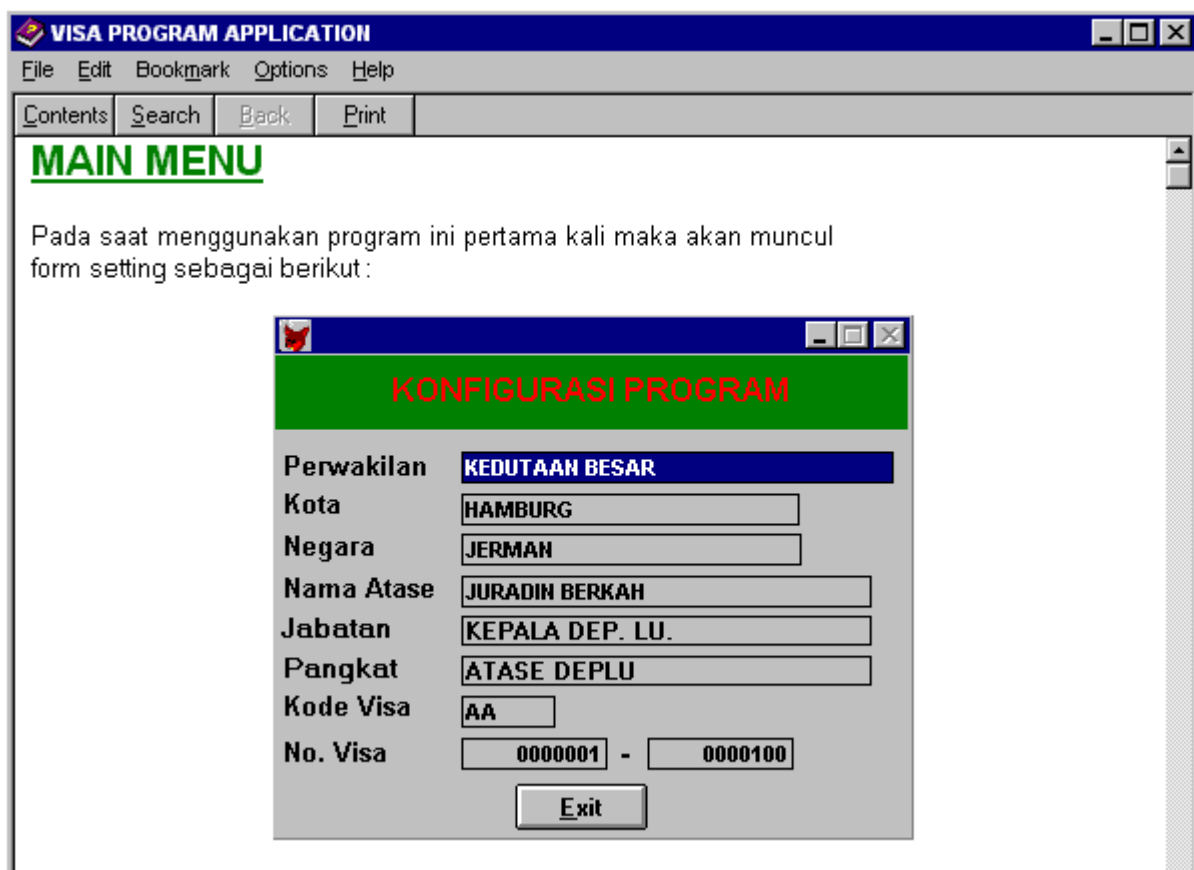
VISA PROGRAM APPLICATION

File Edit Bookmark Options Help

Contents Search Back Print

MAIN MENU

Pada saat menggunakan program ini pertama kali maka akan muncul form setting sebagai berikut :

KONFIGURASI PROGRAM

Perwakilan KEDUTAAN BESAR
Kota HAMBURG
Negara JERMAN
Nama Atase JURADIN BERKAH
Jabatan KEPALA DEP. LU.
Pangkat ATASE DEPLU
Kode Visa AA
No. Visa 0000001 - 0000100

Exit